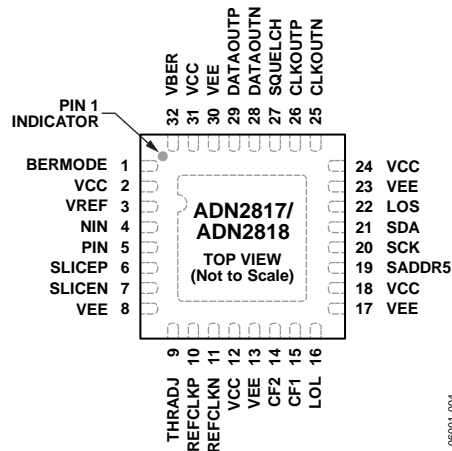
VBER VCC VEE DATAOUTP DATAOUTN SQUELCH CLKOUTP CLKOUTN

32 31 30 29 28 27 26 25

PIN 1 INDICATOR

BERMODE 1
VCC 2
VREF 3
NIN 4
PIN 5
SLICEP 6
SLICEN 7
VEE 8

ADN2817/ ADN2818

TOP VIEW (Not to Scale)

24 VCC
23 VEE
22 LOS
21 SDA
20 SCK
19 SADDR5
18 VCC
17 VEE

9 10 11 12 13 14 15 16

THRADJ REFCLKP REFCLKN VCC VEE CF2 CF1 LOL

05001-004